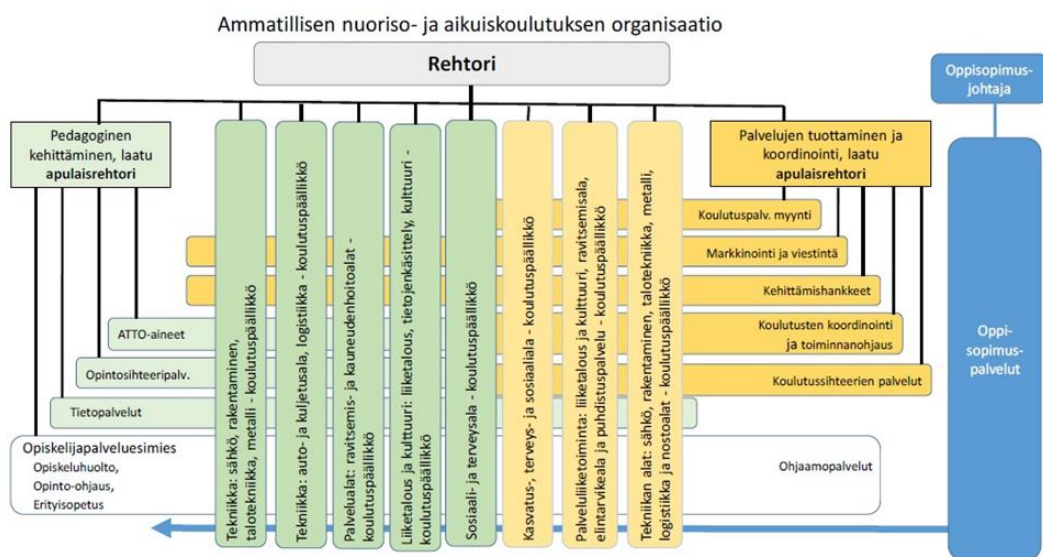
Ammatillisen nuoriso- ja aikuiskoulutuksen organisaatio

Rehtori

Oppisopimus-johtaja

Pedagoginen kehittäminen, laatu
apulaisrehtori

Tekniikka: sähkö, rakentaminen, talotekniikka, metalli - koulutuspäällikkö

Tekniikka: auto- ja kuljetusala, logistiikka - koulutuspäällikkö

Palvelualat: ravitsemis- ja kauneudenhoitoalat - koulutuspäällikkö

Liiketalous ja kulttuuri: liiketalous, tietojenkäsittely, kulttuuri - koulutuspäällikkö

Sosiaali- ja terveysala - koulutuspäällikkö

Kasvatus-, terveys- ja sosiaaliala - koulutuspäällikkö

Palveluliiketoiminta: liiketalous ja kulttuuri, ravitsemisala, elintarvikeala ja puhdistuspalvelu - koulutuspäällikkö

Tekniikan alat: sähkö, rakentaminen, talotekniikka, metalli, logistiikka ja nostoalat - koulutuspäällikkö

Palvelujen tuottaminen ja koordinointi, laatu
apulaisrehtori

Koulutuspalv. myynti

Markkinointi ja viestintä

Kehittämishankkeet

Koulutusten koordinointi ja toiminnanohjaus

Koulutussihteerien palvelut

ATTO-aineet

Opintosihteeripalv.

Tietopalvelut

Opiskelijapalveluesimies
Opiskeluhuolto,
Opinto-ohjaus,
Erityisopetus

Ohjaamopalvelut

Oppi-sopimus-palvelut